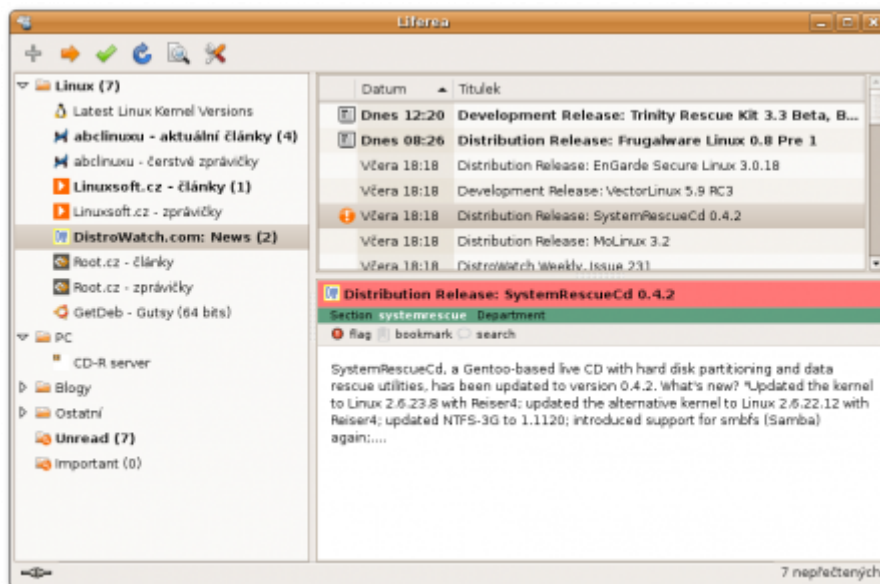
Liferea

Linux (7)
Latest Linux Kernel Versions
abclinuxu - aktuální články (4)
abclinuxu - čerstvé zprávičky
Linuxsoft.cz - články (1)
Linuxsoft.cz - zprávičky
DistroWatch.com: News (2)
Root.cz - články
Root.cz - zprávičky
GetDeb - Gutsy (64 bits)
PC
CD-R server
Blogy
Ostatní
Unread (7)
Important (0)

| Datum | Titulek |
|---|---|
| Dnes 12:20 | Development Release: Trinity Rescue Kit 3.3 Beta, B... |
| Dnes 08:26 | Distribution Release: Frugalware Linux 0.8 Pre 1 |
| Včera 18:18 | Distribution Release: EnGarde Secure Linux 3.0.18 |
| Včera 18:18 | Development Release: VectorLinux 5.9 RC3 |
| Včera 18:18 | Distribution Release: SystemRescueCd 0.4.2 |
| Včera 18:18 | Distribution Release: MoLinux 3.2 |
| Včera 18:18 | DistroWatch Weekly, Issue 231 |

Distribution Release: SystemRescueCd 0.4.2
Section systemrescue Department
flag bookmark search

SystemRescueCd, a Gentoo-based live CD with hard disk partitioning and data rescue utilities, has been updated to version 0.4.2. What's new? "Updated the kernel to Linux 2.6.23.8 with Reiser4; updated the alternative kernel to Linux 2.6.22.12 with Reiser4; updated NTFS-3G to 1.1120; introduced support for smbfs (Samba) again;....

7 nepřečtených